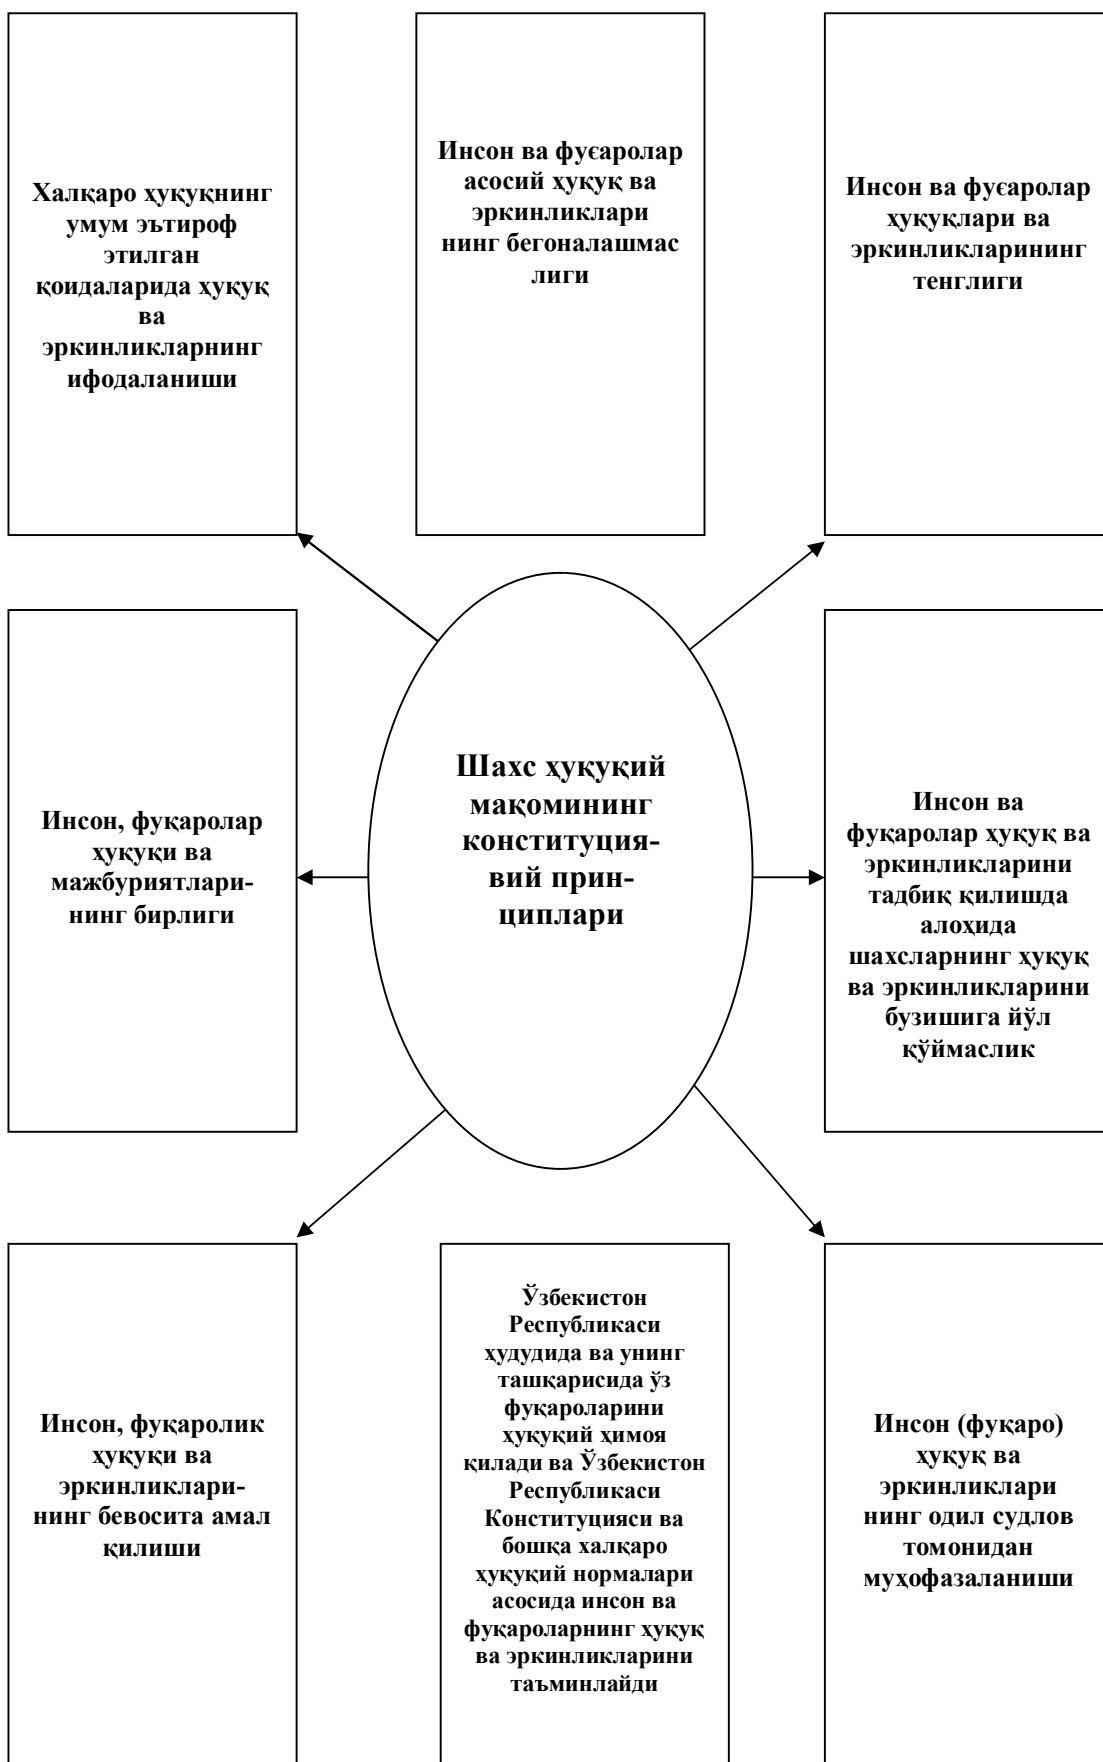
Халқаро ҳуқуқнинг умум эътироф этилган қоидаларида ҳуқуқ ва эркинликларнинг ифодаланиши

Инсон ва фуҫаролар асосий ҳуқуқ ва эркинликлари нинг бегоналашмас лиги

Инсон ва фуҫаролар ҳуқуқлари ва эркинликларининг тенглиги

Инсон, фуқаролар ҳуқуқи ва мажбуриятларининг бирлиги

Шахс ҳуқуқий мақомининг конституциявий принциплари

Инсон ва фуқаролар ҳуқуқ ва эркинликларини тадбиқ қилишда алоҳида шахсларнинг ҳуқуқ ва эркинликларини бузишига йўл қўймаслик

Инсон, фуқаролик ҳуқуқи ва эркинликларининг бевосита амал қилиши

Ўзбекистон Республикаси ҳудудида ва унинг ташқарисида ўз фуқароларини ҳуқуқий ҳимоя қилади ва Ўзбекистон Республикаси Конституцияси ва бошқа халқаро ҳуқуқий нормалари асосида инсон ва фуқароларнинг ҳуқуқ ва эркинликларини таъминлайди

Инсон (фуқаро) ҳуқуқ ва эркинликлари нинг одил судлов томонидан муҳофазаланиши